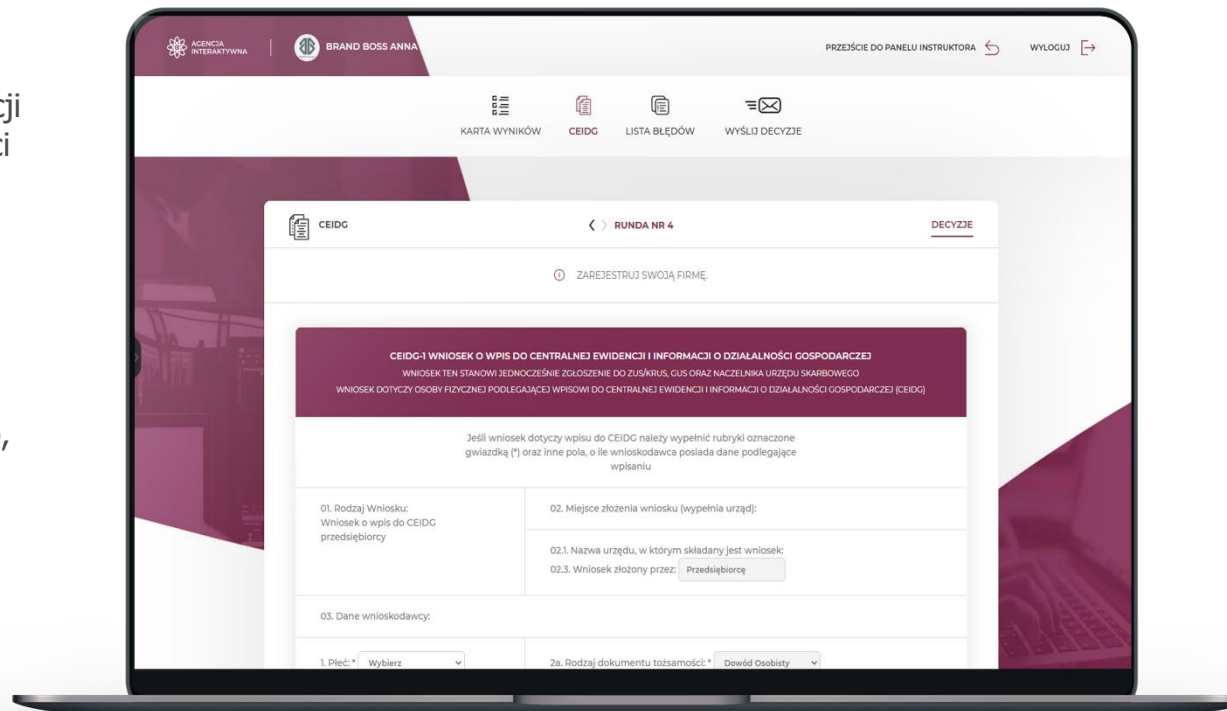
cji
ci

,

AGENCJA INTERAKTYWNA | BRAND BOSS ANNA

PRZEJŚCIE DO PANELU INSTRUKTORA WYLOGUJ

KARTA WYNIKÓW CEIDG LISTA BŁĘDÓW WYŚLIJ DECYZJE

CEIDG

RUNDA NR 4

DECYZJE

ZAREJESTRUJ SWOJĄ FIRMĘ.

CEIDG-1 WNIOSEK O WPIS DO CENTRALNEJ EWIDENCJI I INFORMACJI O DZIAŁALNOŚCI GOSPODARCZEJ
WNIOSEK TEN STANOWI JEDNOCZEŚNIE ZGŁOSZENIE DO ZUS/KRUS, GUS ORAZ NACZELNIKA URZĘDU SKARBOWEGO
WNIOSEK DOTYCZY OSOBY FIZYCZNEJ PODLEGAJĄCEJ WPISOWI DO CENTRALNEJ EWIDENCJI I INFORMACJI O DZIAŁALNOŚCI GOSPODARCZEJ (CEIDG)

Jeśli wniosek dotyczy wpisu do CEIDG należy wypełnić rubryki oznaczone gwiazdką (*) oraz inne pola, o ile wnioskodawca posiada dane podlegające wpisaniu

01. Rodzaj Wniosku:
Wniosek o wpis do CEIDG przedsiębiorcy

02. Miejsce złożenia wniosku (wypełnia urząd):

02.1. Nazwa urzędu, w którym składany jest wniosek:
02.3. Wniosek złożony przez: Przedsiębiorcę

03. Dane wnioskodawcy:

1. Płeć: * Wybierz

2a. Rodzaj dokumentu tożsamości: * Dowód Osobisty